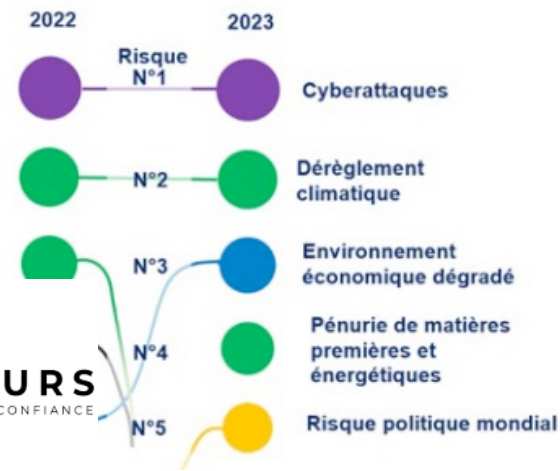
2022

2023

Risque N°1

Cyberattaques

N°2

Dérèglement climatique

N°3

Environnement économique dégradé

N°4

Pénurie de matières premières et énergétiques

N°5

Risque politique mondial

URS
CONFIANCE